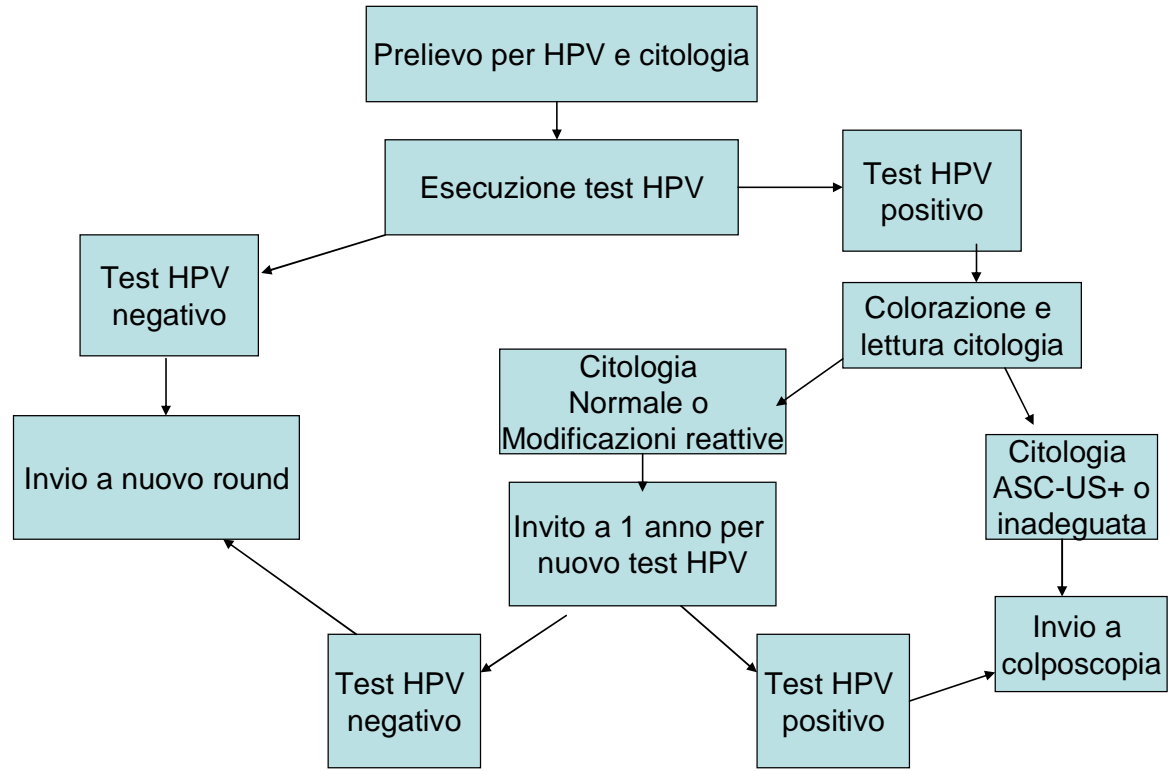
Prelievo per HPV e citologia

Esecuzione test HPV

Test HPV positivo

Test HPV negativo

Colorazione e lettura citologia

Citologia Normale o Modificazioni reattive

Invio a nuovo round

Citologia ASC-US+ o inadeguata

Invito a 1 anno per nuovo test HPV

Invio a colposcopia

Test HPV negativo

Test HPV positivo